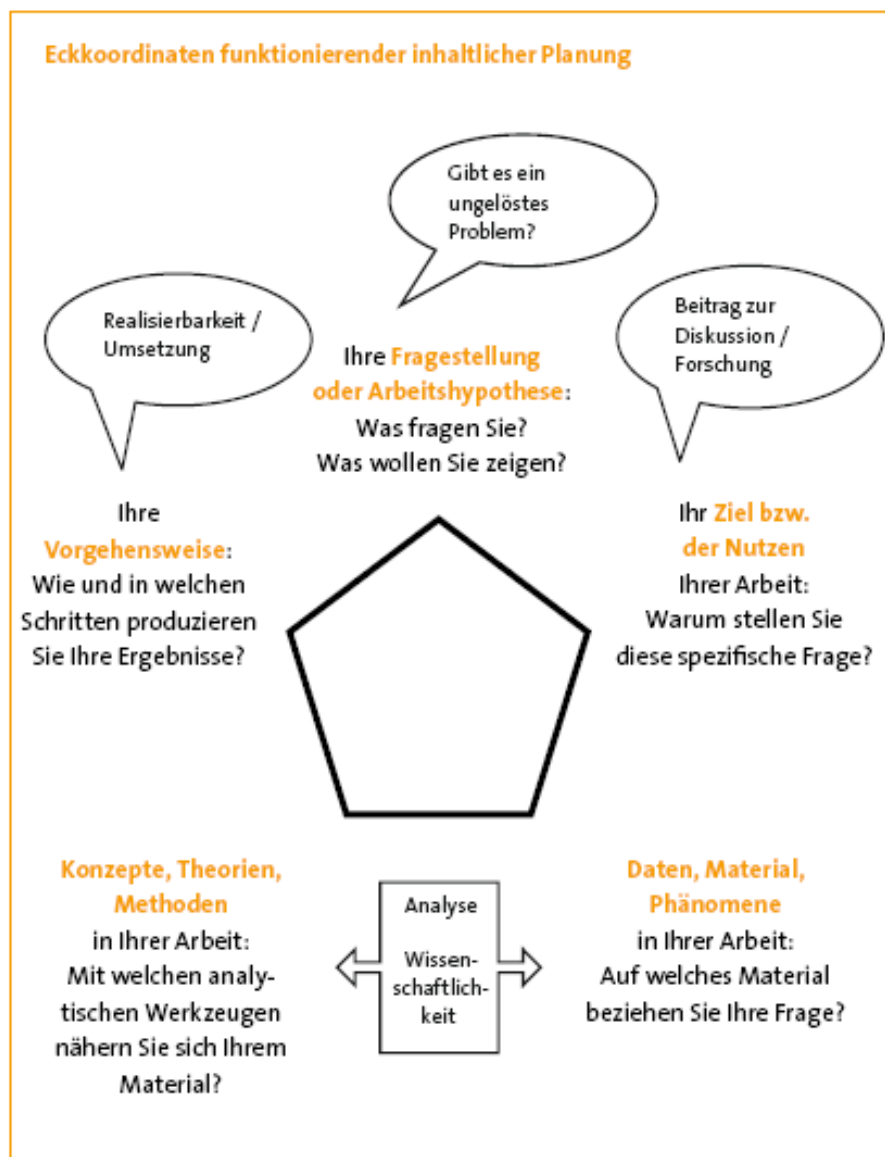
Eckkoordinaten funktionierender inhaltlicher Planung

Gibt es ein ungelöstes Problem?

Realisierbarkeit / Umsetzung

Beitrag zur Diskussion / Forschung

Ihre Fragestellung oder Arbeitshypothese: Was fragen Sie? Was wollen Sie zeigen?

Ihre Vorgehensweise: Wie und in welchen Schritten produzieren Sie Ihre Ergebnisse?

Ihr Ziel bzw. der Nutzen Ihrer Arbeit: Warum stellen Sie diese spezifische Frage?

Konzepte, Theorien, Methoden in Ihrer Arbeit: Mit welchen analytischen Werkzeugen nähern Sie sich Ihrem Material?

Analyse

Wissenschaftlichkeit

Daten, Material, Phänomene in Ihrer Arbeit: Auf welches Material beziehen Sie Ihre Frage?